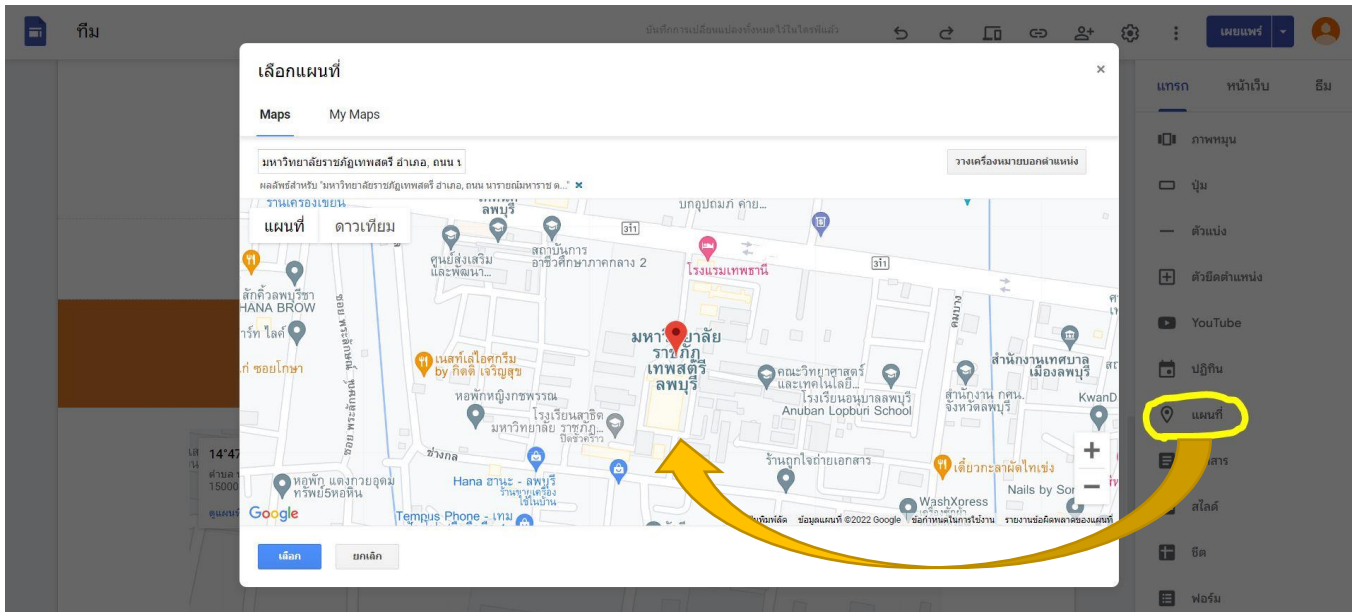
ทีม

บันทึกการเปลี่ยนแปลงทั้งหมดไว้ในไดรฟ์แล้ว

เผยแพร่

แทรก หน้าเว็บ ธีม

ภาพหมุน
ปุ่ม
ตัวแบ่ง
ตัวยึดตำแหน่ง
YouTube
ปฏิทิน
แผนที่
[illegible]สาร
สไลด์
ชีต
ฟอร์ม

เลือกแผนที่

Maps My Maps

มหาวิทยาลัยราชภัฏเทพสตรี อำเภอ, ถนน 1

วางเครื่องหมายบอกตำแหน่ง

ผลลัพธ์สำหรับ "มหาวิทยาลัยราชภัฏเทพสตรี อำเภอ, ถนน นารายณ์มหาราช ต..."

แผนที่ ดาวเทียม

ร้านเครองเขียน
ลพบุรี
บกอุปถัมภ์ ค่าย...
311
ศูนย์ส่งเสริมและพัฒนา...
สถาบันการอาชีวศึกษาภาคกลาง 2
โรงแรมเทพธานี
311
สักคิ้วลพบุรีชา
HANA BROW
าร์ท ไลค์
ก่ ซอยโกษา
เนสท์เลไอศกรีม by กิตติ เจริญสุข
มหาวิทยาลัยราชภัฏเทพสตรี ลพบุรี
คณะวิทยาศาสตร์และเทคโนโลยี...
สำนักงานเทศบาลเมืองลพบุรี
หอพักหญิงกชพรรณ
โรงเรียนสาธิตมหาวิทยาลัย ราชภัฏ...
โรงเรียนอนุบาลลพบุรี
Anuban Lopburi School
สำนักงาน กศน.จังหวัดลพบุรี
KwanD
ช่างกล
ร้านถูกใจถ่ายเอกสาร
หอพัก แดงกวยอุดมทรัพย์5หอพัน
Hana ฮานะ - ลพบุรี
เตี๋ยวกะลาผัดไทเซ่ง
Nails by Sor
WashXpress
Tempus Phone - เทม
Google
ข้อมูลแผนที่ ©2022 Google ข้อกำหนดในการใช้งาน รายงานข้อผิดพลาดของแผนที่

14°47
15000

เลือก ยกเลิก